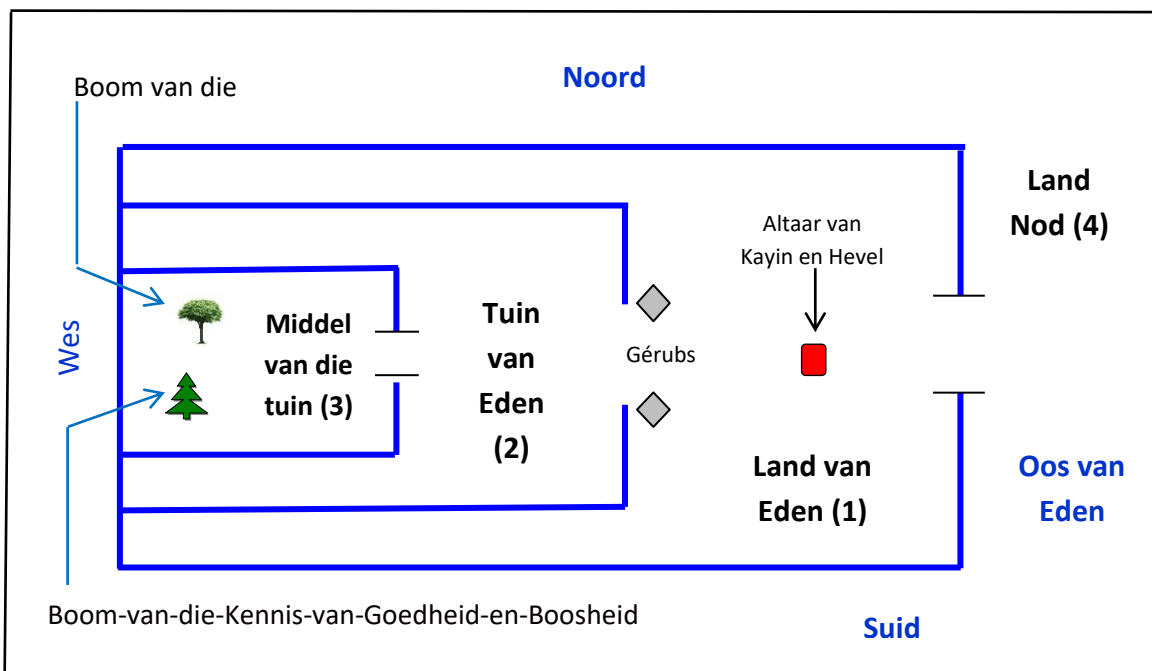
Boom van die

Noord

Land Nod (4)

Altaar van Kayin en Hevel

Wes

Middel van die tuin (3)

Tuin van Eden (2)

Gérubs

Land van Eden (1)

Oos van Eden

Boom-van-die-Kennis-van-Goedheid-en-Boosheid

Suid